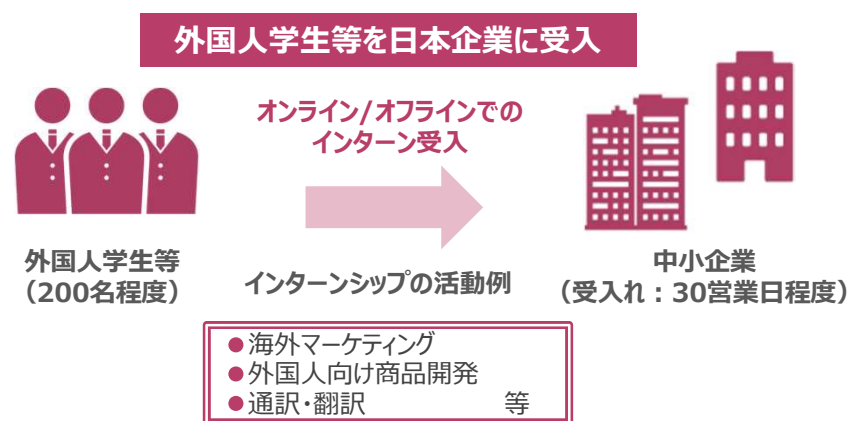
外国人学生等を日本企業に受入

オンライン/オフラインでのインターン受入

外国人学生等
（200名程度）

インターンシップの活動例

中小企業
（受入れ：30営業日程度）

●海外マーケティング
●外国人向け商品開発
●通訳・翻訳 等